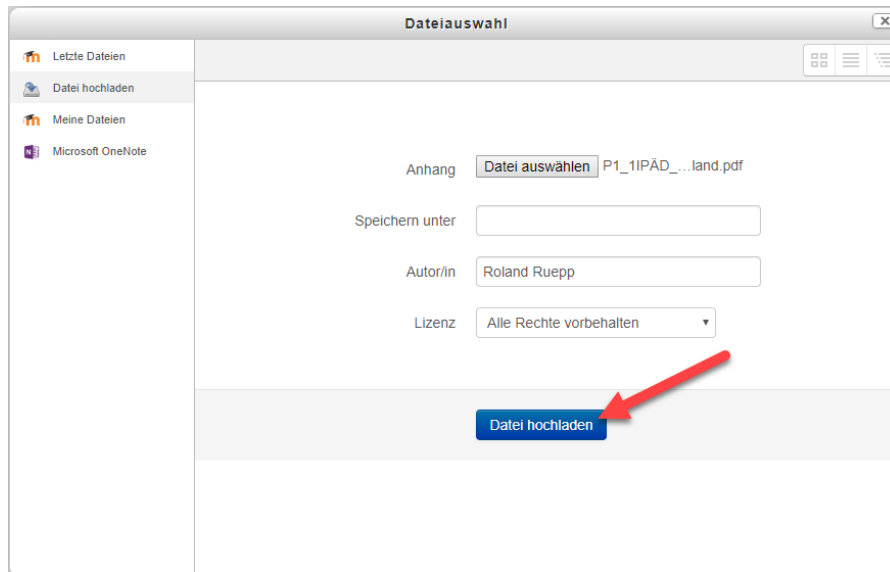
Dateiauswahl

Letzte Dateien
Datei hochladen
Meine Dateien
Microsoft OneNote

Anhang Datei auswählen P1_1IPÄD_...land.pdf

Speichern unter

Autor/in Roland Ruepp

Lizenz Alle Rechte vorbehalten

Datei hochladen